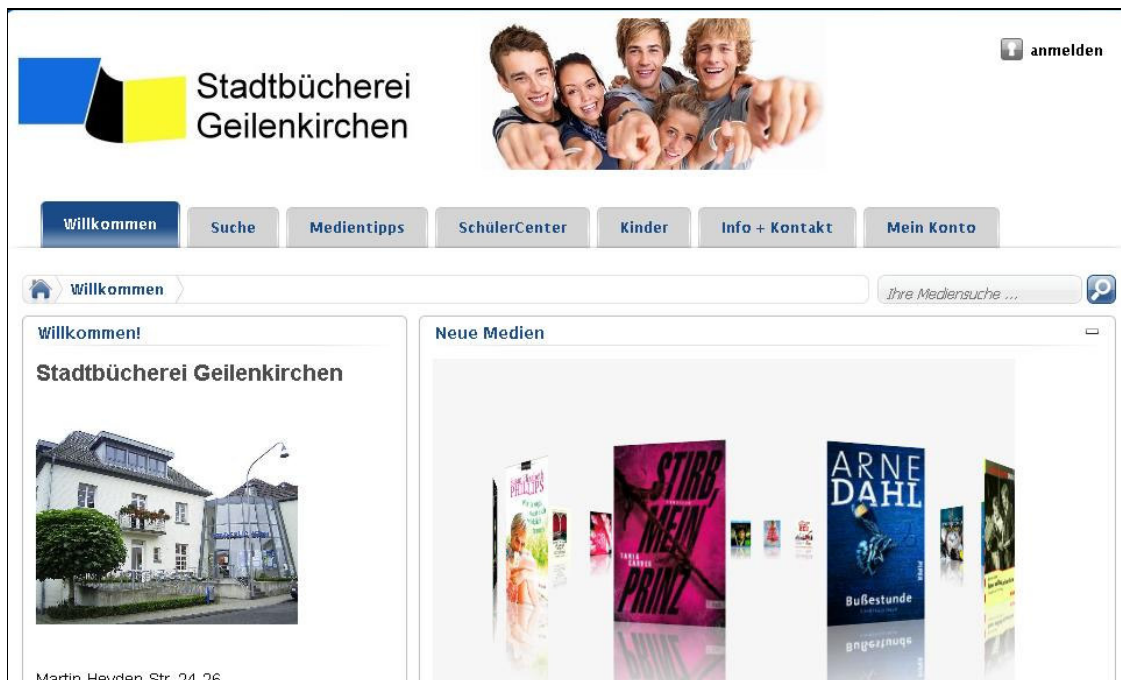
Stadtbücherei Geilenkirchen

anmelden

Willkommen | Suche | Medientipps | SchülerCenter | Kinder | Info + Kontakt | Mein Konto

Willkommen

Ihre Mediensuche ...

Willkommen!

Stadtbücherei Geilenkirchen

Martin-Heyden-Str. 24-26

Neue Medien

STIRB, MEIN PRINZ

TANIA CARVER

ARNE DAHL

Bußestunde

PHILLIPS